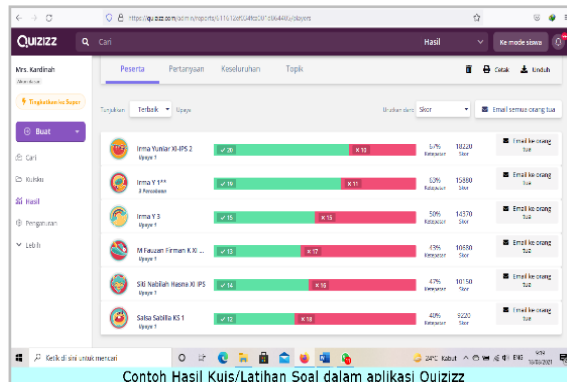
https://quizizz.com/admin/reports/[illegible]

QUIZIZZ Cari Hasil Ke mode siswa

Mrs. Kantinah
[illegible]

Tingkatkan ke Super

Buat

Cari
Koleksi
Hasil
Pengaturan
Lebih

Peserta Pertanyaan Keseluruhan Topik

Cetak Unduh

Tunjukkan Terbaik Upaya

Urutkan dari Skor

Email semua orang tua

Irma Yuniar XI-IPS 2
Upaya 1
✓20 ✕10
67% Ketepatan
18220 Skor
Email ke orang tua

Irma Y 1**
3 Percobaan
✓19 ✕11
63% Ketepatan
15880 Skor
Email ke orang tua

Irma Y 3
Upaya 1
✓15 ✕15
50% Ketepatan
14370 Skor
Email ke orang tua

M Fauzan Firman X XI ...
Upaya 1
✓13 ✕17
43% Ketepatan
10650 Skor
Email ke orang tua

Siti Nabilah Hasna XI IPS
Upaya 1
✓14 ✕16
47% Ketepatan
10150 Skor
Email ke orang tua

Salsa Sabilla KS 1
Upaya 1
✓12 ✕18
40% Ketepatan
9220 Skor
Email ke orang tua

Ketik di sini untuk mencari
24°C Kabut

Contoh Hasil Kuis/Latihan Soal dalam aplikasi Quizizz